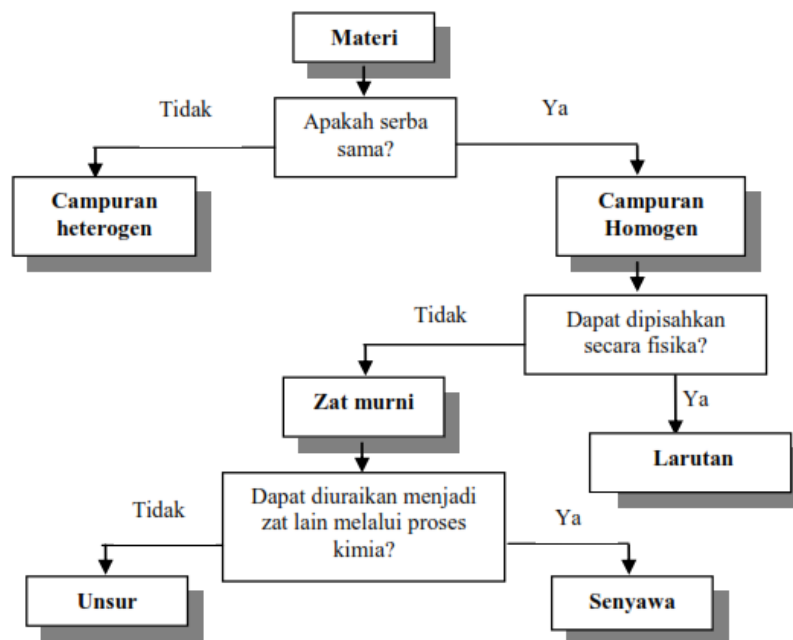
Materi

Tidak

Apakah serba sama?

Ya

Campuran heterogen

Campuran Homogen

Tidak

Dapat dipisahkan secara fisika?

Zat murni

Ya

Larutan

Tidak

Dapat diuraikan menjadi zat lain melalui proses kimia?

Ya

Unsur

Senyawa